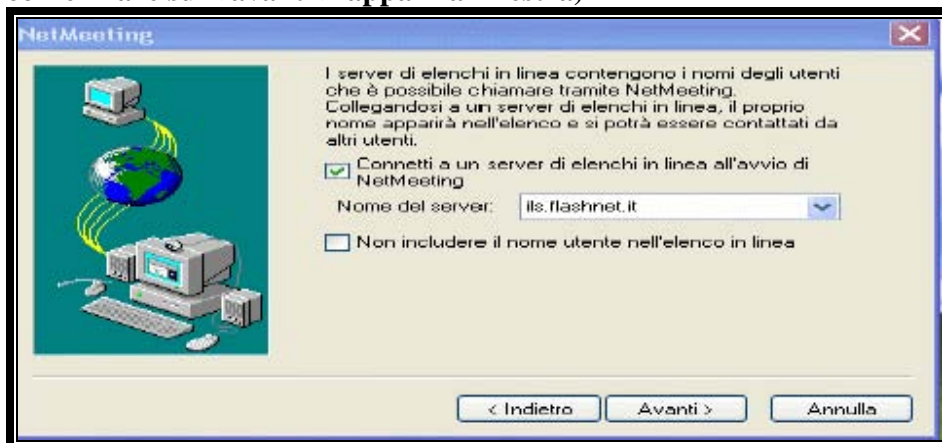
NetMeeting

I server di elenchi in linea contengono i nomi degli utenti che è possibile chiamare tramite NetMeeting. Collegandosi a un server di elenchi in linea, il proprio nome apparirà nell'elenco e si potrà essere contattati da altri utenti.

Connetti a un server di elenchi in linea all'avvio di NetMeeting

Nome del server: ils.flashnet.it

Non includere il nome utente nell'elenco in linea

< Indietro | Avanti > | Annulla